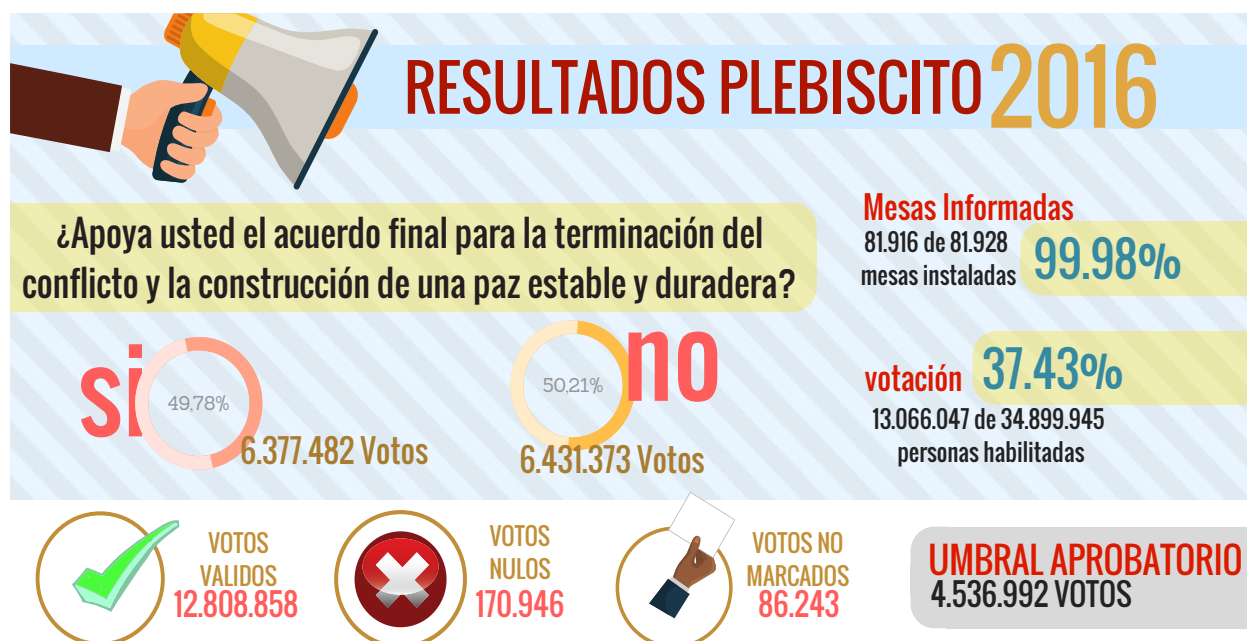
RESULTADOS PLEBISCITO 2016

¿Apoya usted el acuerdo final para la terminación del conflicto y la construcción de una paz estable y duradera?

Mesas Informadas
81.916 de 81.928 mesas instaladas
99.98%

si
49,78%
6.377.482 Votos

50,21%
no
6.431.373 Votos

votación
37.43%
13.066.047 de 34.899.945 personas habilitadas

VOTOS VALIDOS
12.808.858

VOTOS NULOS
170.946

VOTOS NO MARCADOS
86.243

UMBRAL APROBATORIO
4.536.992 VOTOS